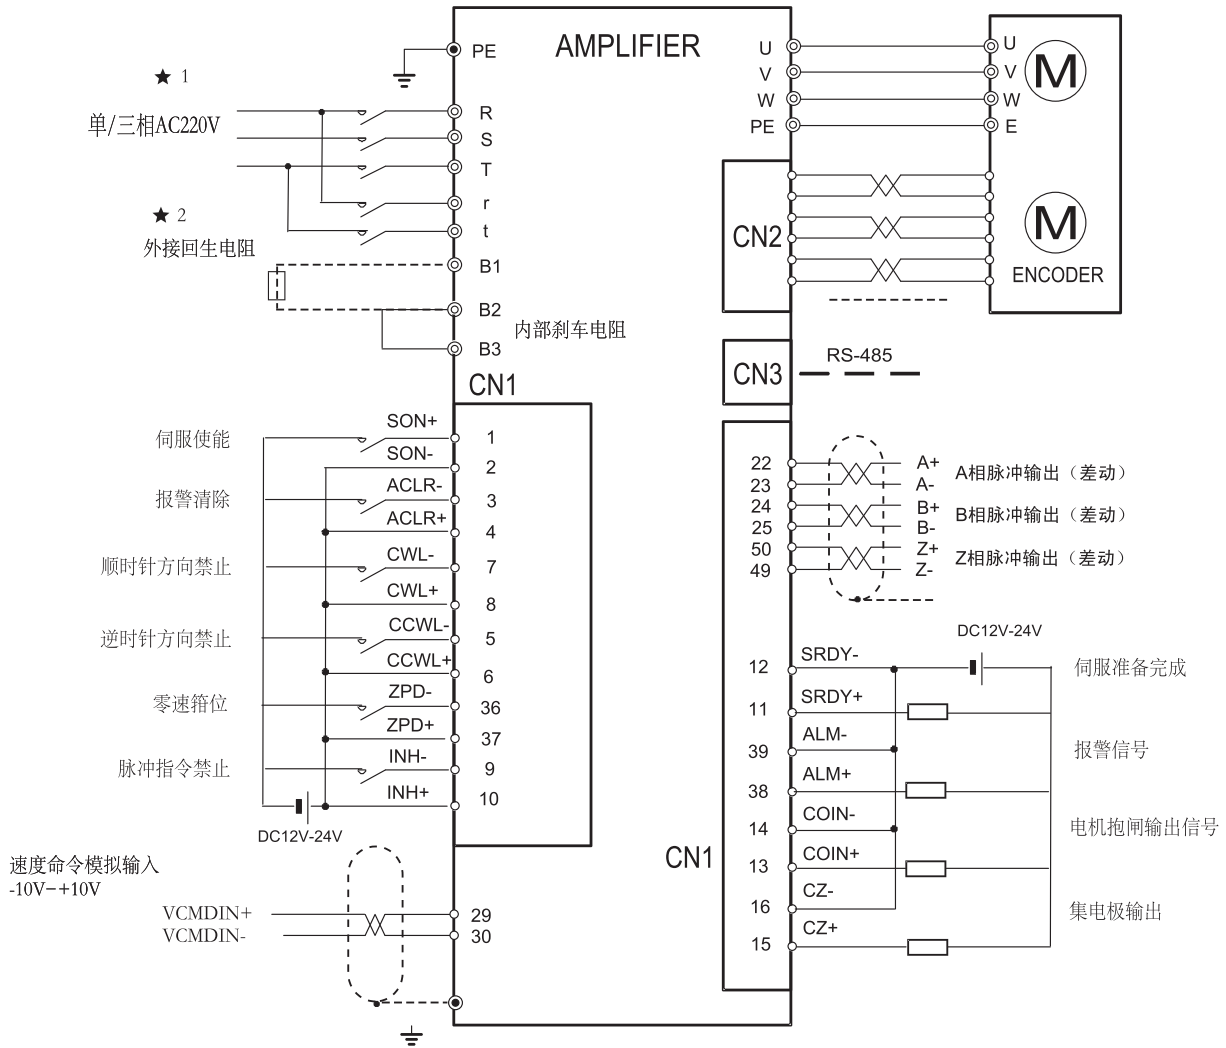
AMPLIFIER

PE

★ 1

单/三相AC220V

R
S
T
r
t

★ 2
外接回生电阻

B1
B2
B3
内部刹车电阻

CN1

伺服使能
SON+ 1
SON- 2

报警清除
ACLR- 3
ACLR+ 4

顺时针方向禁止
CWL- 7
CWL+ 8

逆时针方向禁止
CCWL- 5
CCWL+ 6

零速箝位
ZPD- 36
ZPD+ 37

脉冲指令禁止
INH- 9
INH+ 10

DC12V-24V

速度命令模拟输入
-10V~+10V

VCMDIN+ 29
VCMDIN- 30

U
V
W
PE

U
V
W
E

M

CN2

M
ENCODER

CN3
RS-485

22 A+
23 A-
A相脉冲输出（差动）
24 B+
25 B-
B相脉冲输出（差动）
50 Z+
49 Z-
Z相脉冲输出（差动）

DC12V-24V

12 SRDY-
伺服准备完成
11 SRDY+
39 ALM-
报警信号
38 ALM+
14 COIN-
电机抱闸输出信号
CN1
13 COIN+
16 CZ-
集电极输出
15 CZ+